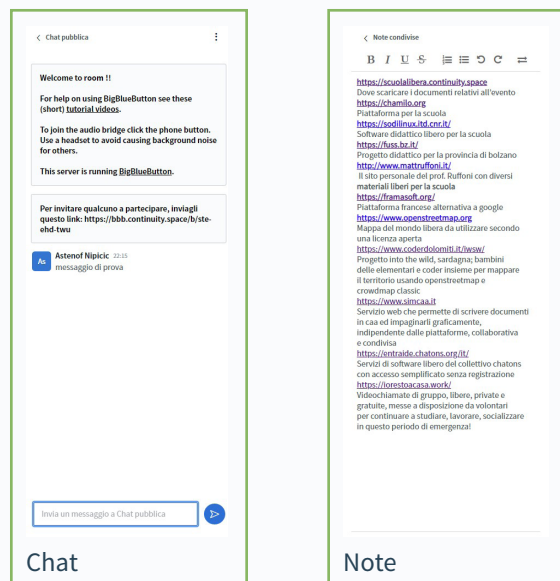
< Chat pubblica

Welcome to room !!

For help on using BigBlueButton see these (short) tutorial videos.

To join the audio bridge click the phone button. Use a headset to avoid causing background noise for others.

This server is running BigBlueButton.

Per invitare qualcuno a partecipare, inviagli questo link: https://bbb.continuity.space/b/ste-ehd-twu

As Astenof Nipicic 22:15
messaggio di prova

Invia un messaggio a Chat pubblica

Chat

< Note condivise

B I U S

https://scuolalibera.continuity.space
Dove scaricare i documenti relativi all'evento
https://chamilo.org
Piattaforma per la scuola
https://sodilinux.itd.cnr.it/
Software didattico libero per la scuola
https://fuss.bz.it/
Progetto didattico per la provincia di bolzano
http://www.mattruffoni.it/
Il sito personale del prof. Ruffoni con diversi materiali liberi per la scuola
https://framasoft.org/
Piattaforma francese alternativa a google
https://www.openstreetmap.org
Mappa del mondo libera da utilizzare secondo una licenza aperta
https://www.coderdolomiti.it/iwsw/
Progetto into the wild, sardagna; bambini delle elementari e coder insieme per mappare il territorio usando openstreetmap e crowdmap classic
https://www.simcaa.it
Servizio web che permette di scrivere documenti in caa ed impaginarli graficamente, indipendente dalle piattaforme, collaborativa e condivisa
https://entraide.chatons.org/it/
Servizi di software libero del collettivo chatons con accesso semplificato senza registrazione
https://iorestoacasa.work/
Videochiamate di gruppo, libere, private e gratuite, messe a disposizione da volontari per continuare a studiare, lavorare, socializzare in questo periodo di emergenza!

Note